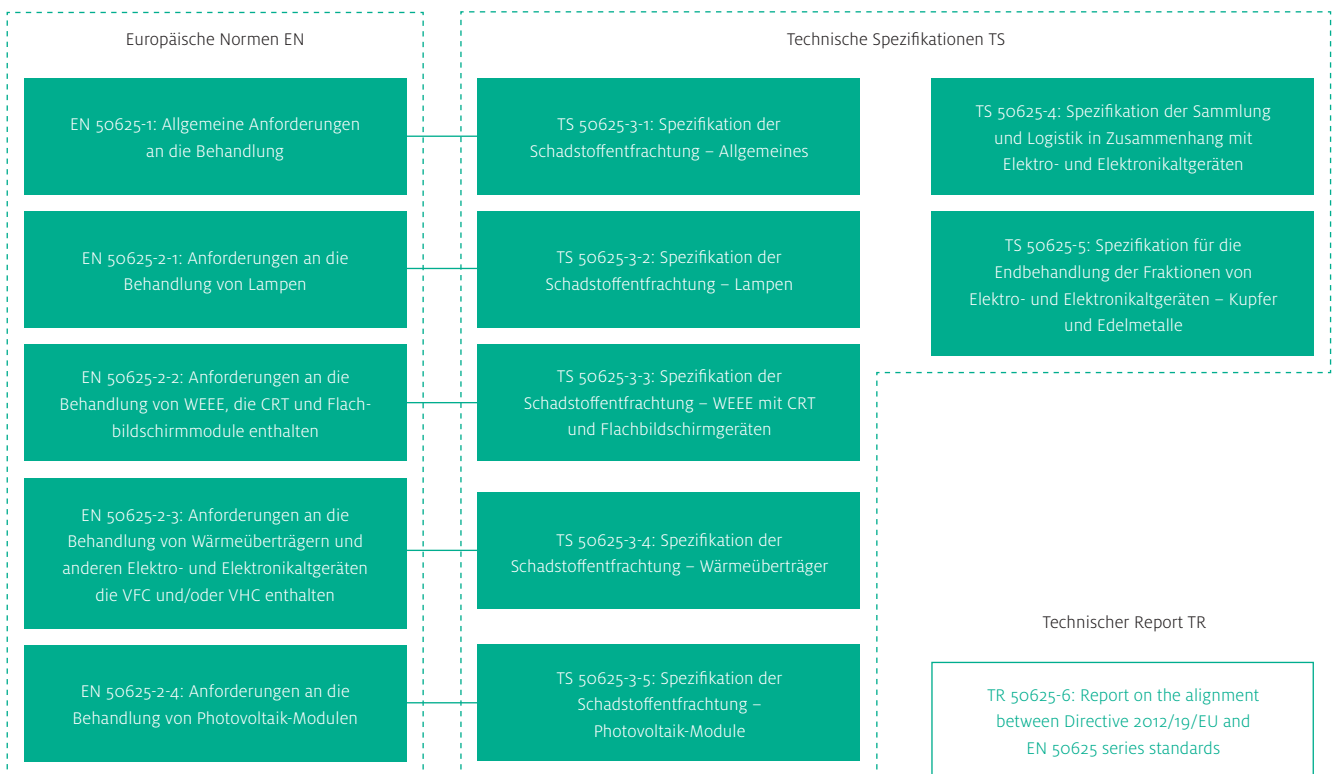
Europäische Normen EN

EN 50625-1: Allgemeine Anforderungen an die Behandlung

EN 50625-2-1: Anforderungen an die Behandlung von Lampen

EN 50625-2-2: Anforderungen an die Behandlung von WEEE, die CRT und Flachbildschirmmodule enthalten

EN 50625-2-3: Anforderungen an die Behandlung von Wärmeüberträgern und anderen Elektro- und Elektronikaltgeräten die VFC und/oder VHC enthalten

EN 50625-2-4: Anforderungen an die Behandlung von Photovoltaik-Modulen

Technische Spezifikationen TS

TS 50625-3-1: Spezifikation der Schadstoffentfrachtung – Allgemeines

TS 50625-3-2: Spezifikation der Schadstoffentfrachtung – Lampen

TS 50625-3-3: Spezifikation der Schadstoffentfrachtung – WEEE mit CRT und Flachbildschirmgeräten

TS 50625-3-4: Spezifikation der Schadstoffentfrachtung – Wärmeüberträger

TS 50625-3-5: Spezifikation der Schadstoffentfrachtung – Photovoltaik-Module

TS 50625-4: Spezifikation der Sammlung und Logistik in Zusammenhang mit Elektro- und Elektronikaltgeräten

TS 50625-5: Spezifikation für die Endbehandlung der Fraktionen von Elektro- und Elektronikaltgeräten – Kupfer und Edelmetalle

Technischer Report TR

TR 50625-6: Report on the alignment between Directive 2012/19/EU and EN 50625 series standards